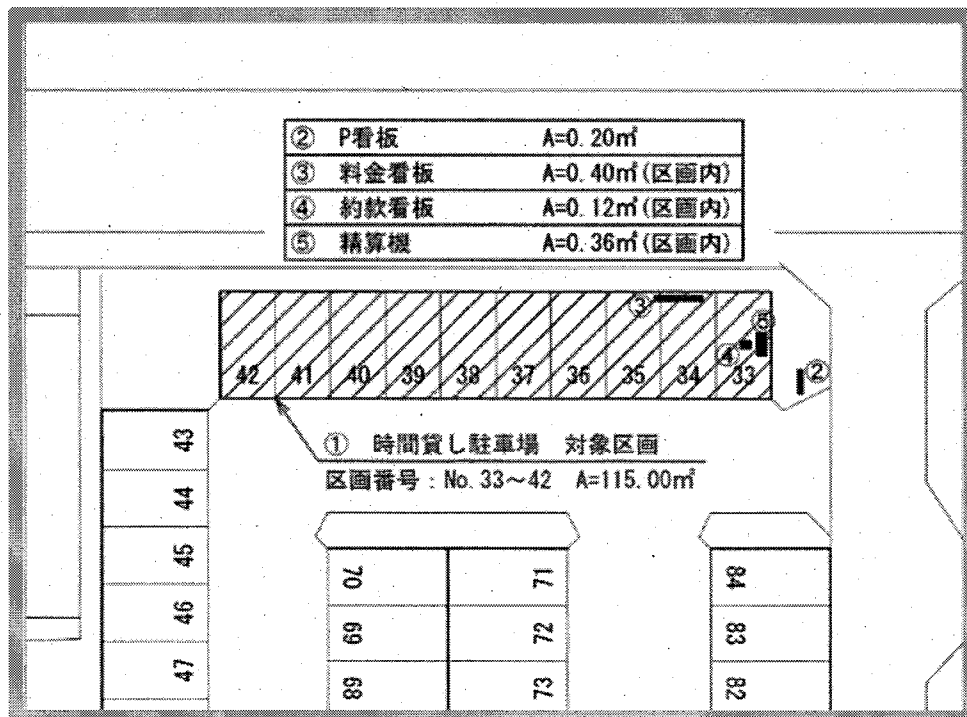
| ② | P看板 | A=0.20㎡ |
|---|---|---|
| ③ | 料金看板 | A=0.40㎡(区画内) |
| ④ | 約款看板 | A=0.12㎡(区画内) |
| ⑤ | 精算機 | A=0.36㎡(区画内) |

③

⑤

④

42 41 40 39 38 37 36 35 34 33

②

① 時間貸し駐車場 対象区画
区画番号：No.33～42 A=115.00㎡

43
44
45
46
47

70
69
68

71
72
73

84
83
82